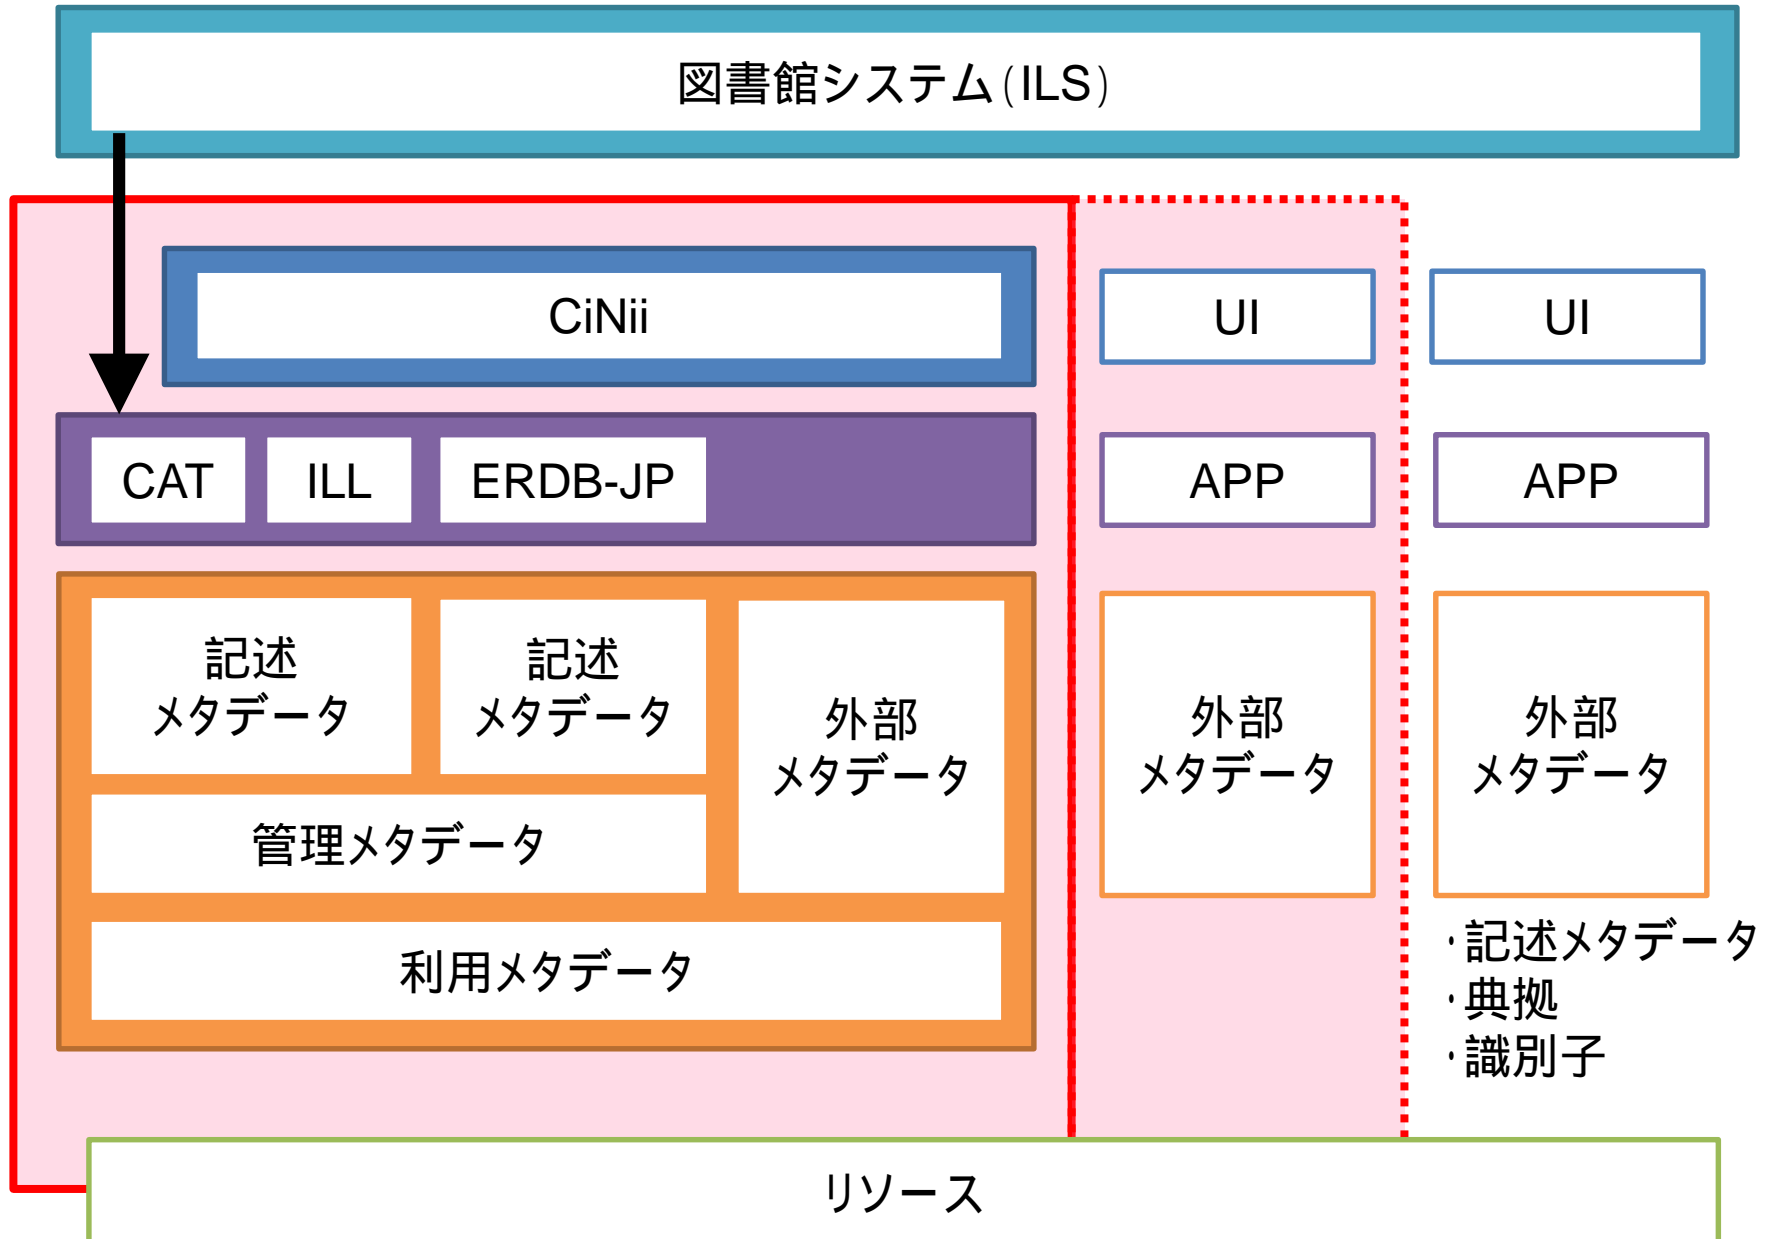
図書館システム(ILS)

CiNii

CAT

ILL

ERDB-JP

記述メタデータ

記述メタデータ

外部メタデータ

管理メタデータ

利用メタデータ

UI

APP

外部メタデータ

UI

APP

外部メタデータ

・記述メタデータ
・典拠
・識別子

リソース